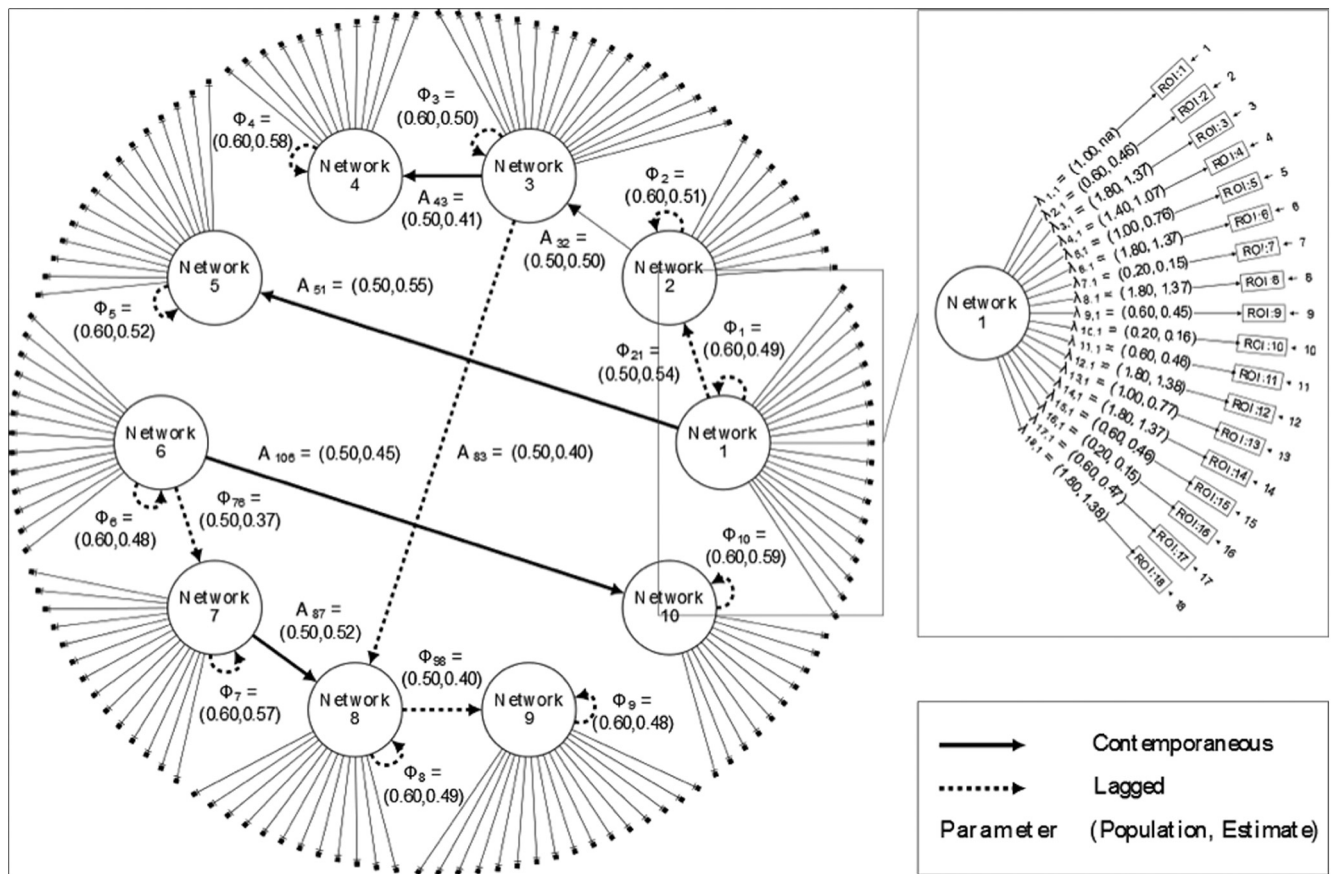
$\Phi_3$ = (0.60,0.50)

$\Phi_4$ = (0.60,0.58)

Network 4

Network 3

$A_{43}$ = (0.50,0.41)

$\Phi_2$ = (0.60,0.51)

$A_{32}$ = (0.50,0.50)

Network 2

Network 5

$A_{51}$ = (0.50,0.55)

$\Phi_5$ = (0.60,0.52)

$\Phi_1$ = (0.60,0.49)

$\Phi_{21}$ = (0.50,0.54)

Network 6

$A_{106}$ = (0.50,0.45)

$A_{83}$ = (0.50,0.40)

Network 1

$\Phi_{76}$ = (0.50,0.37)

$\Phi_6$ = (0.60,0.48)

$\Phi_{10}$ = (0.60,0.59)

Network 7

$A_{87}$ = (0.50,0.52)

Network 10

$\Phi_{98}$ = (0.50,0.40)

$\Phi_7$ = (0.60,0.57)

Network 8

Network 9

$\Phi_9$ = (0.60,0.48)

$\Phi_8$ = (0.60,0.49)

Network 1

$\lambda_{1,1}$ = (1.00, na) ROI:1 1
$\lambda_{2,1}$ = (0.60, 0.46) ROI:2 2
$\lambda_{3,1}$ = (1.80, 1.37) ROI:3 3
$\lambda_{4,1}$ = (1.40, 1.07) ROI:4 4
$\lambda_{5,1}$ = (1.00, 0.76) ROI:5 5
$\lambda_{6,1}$ = (1.80, 1.37) ROI:6 6
$\lambda_{7,1}$ = (0.20, 0.15) ROI:7 7
$\lambda_{8,1}$ = (1.80, 1.37) ROI:8 8
$\lambda_{9,1}$ = (0.60, 0.45) ROI:9 9
$\lambda_{10,1}$ = (0.20, 0.16) ROI:10 10
$\lambda_{11,1}$ = (0.60, 0.46) ROI:11 11
$\lambda_{12,1}$ = (1.80, 1.38) ROI:12 12
$\lambda_{13,1}$ = (1.00, 0.77) ROI:13 13
$\lambda_{14,1}$ = (1.80, 1.37) ROI:14 14
$\lambda_{15,1}$ = (0.60, 0.46) ROI:15 15
$\lambda_{16,1}$ = (0.20, 0.15) ROI:16 16
$\lambda_{17,1}$ = (0.60, 0.47) ROI:17 17
$\lambda_{18,1}$ = (1.80, 1.38) ROI:18 18

Contemporaneous
Lagged
Parameter (Population, Estimate)